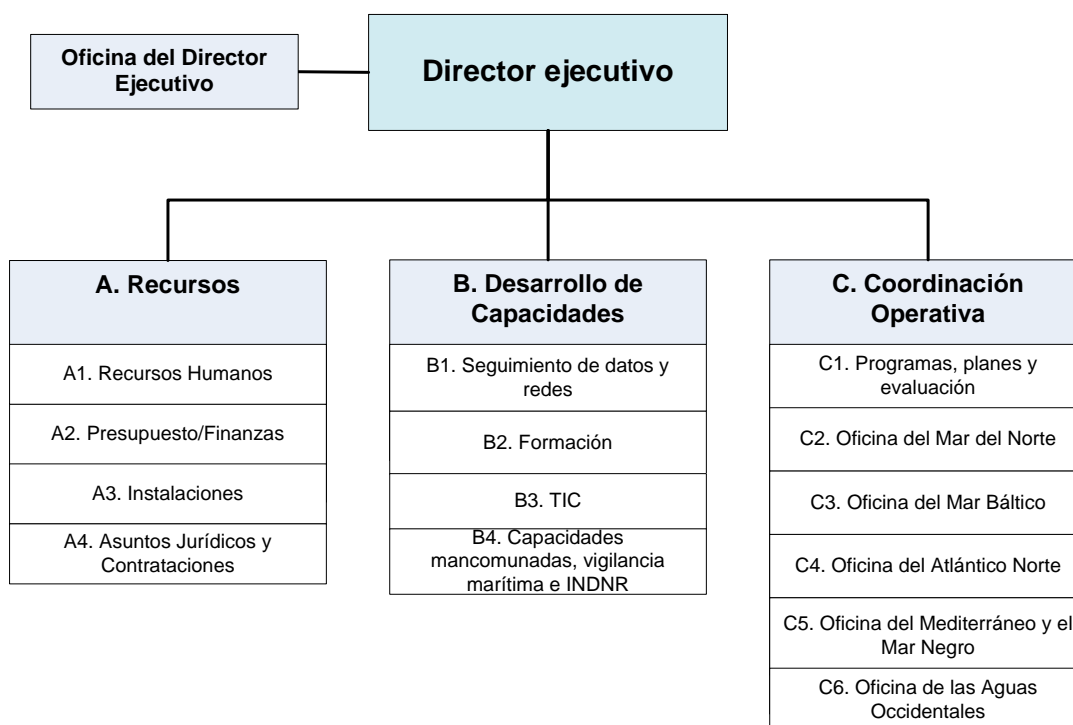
Oficina del Director Ejecutivo

Director ejecutivo

A. Recursos

A1. Recursos Humanos

A2. Presupuesto/Finanzas

A3. Instalaciones

A4. Asuntos Jurídicos y Contrataciones

B. Desarrollo de Capacidades

B1. Seguimiento de datos y redes

B2. Formación

B3. TIC

B4. Capacidades mancomunadas, vigilancia marítima e INDNR

C. Coordinación Operativa

C1. Programas, planes y evaluación

C2. Oficina del Mar del Norte

C3. Oficina del Mar Báltico

C4. Oficina del Atlántico Norte

C5. Oficina del Mediterráneo y el Mar Negro

C6. Oficina de las Aguas Occidentales